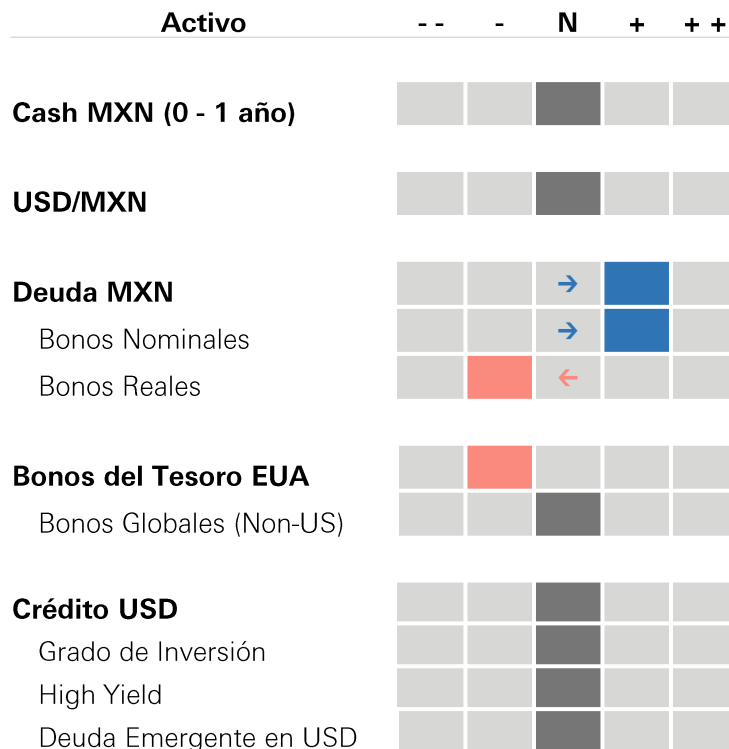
| Activo | - - | - | N | + | + + |
|---|---|---|---|---|---|
| Cash MXN (0 - 1 año) | | | | | |
| USD/MXN | | | | | |
| Deuda MXN | | | → | | |
| Bonos Nominales | | | → | | |
| Bonos Reales | | | ← | | |
| Bonos del Tesoro EUA | | | | | |
| Bonos Globales (Non-US) | | | | | |
| Crédito USD | | | | | |
| Grado de Inversión | | | | | |
| High Yield | | | | | |
| Deuda Emergente en USD | | | | | |